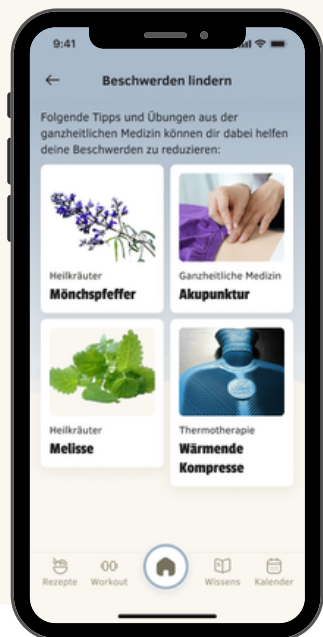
9:41

Beschwerden lindern

Folgende Tipps und Übungen aus der ganzheitlichen Medizin können dir dabei helfen deine Beschwerden zu reduzieren:

Heilkräuter
Mönchspfeffer

Ganzheitliche Medizin
Akupunktur

Heilkräuter
Melisse

Thermotherapie
Wärmende Kompresse

Rezepte
Workout
Wissens
Kalender